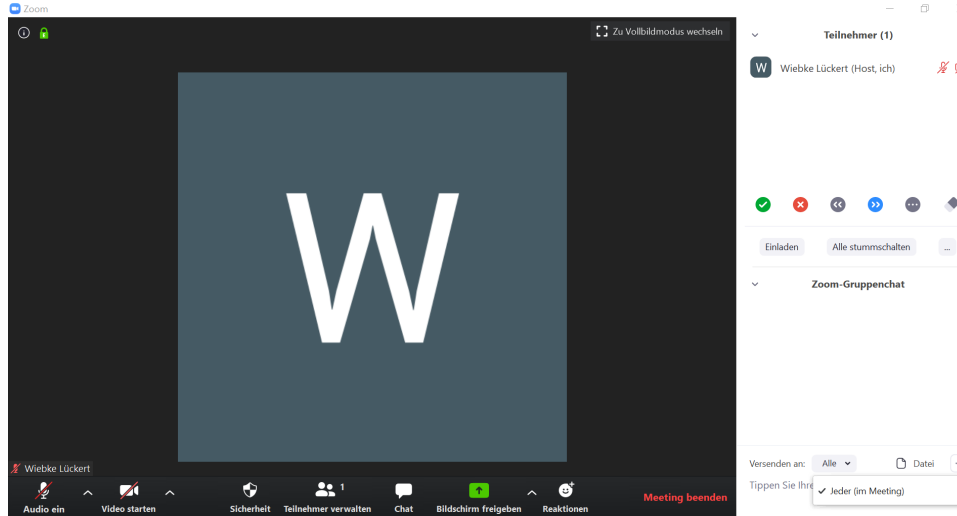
Zoom

Zu Vollbildmodus wechseln

W

Wiebke Lückert

Audio ein
Video starten
Sicherheit
Teilnehmer verwalten 1
Chat
Bildschirm freigeben
Reaktionen
Meeting beenden

Teilnehmer (1)

W Wiebke Lückert (Host, ich)

Einladen
Alle stummschalten
...

Zoom-Gruppenchat

Versenden an: Alle
Datei
Tippen Sie Ihre
✓ Jeder (im Meeting)